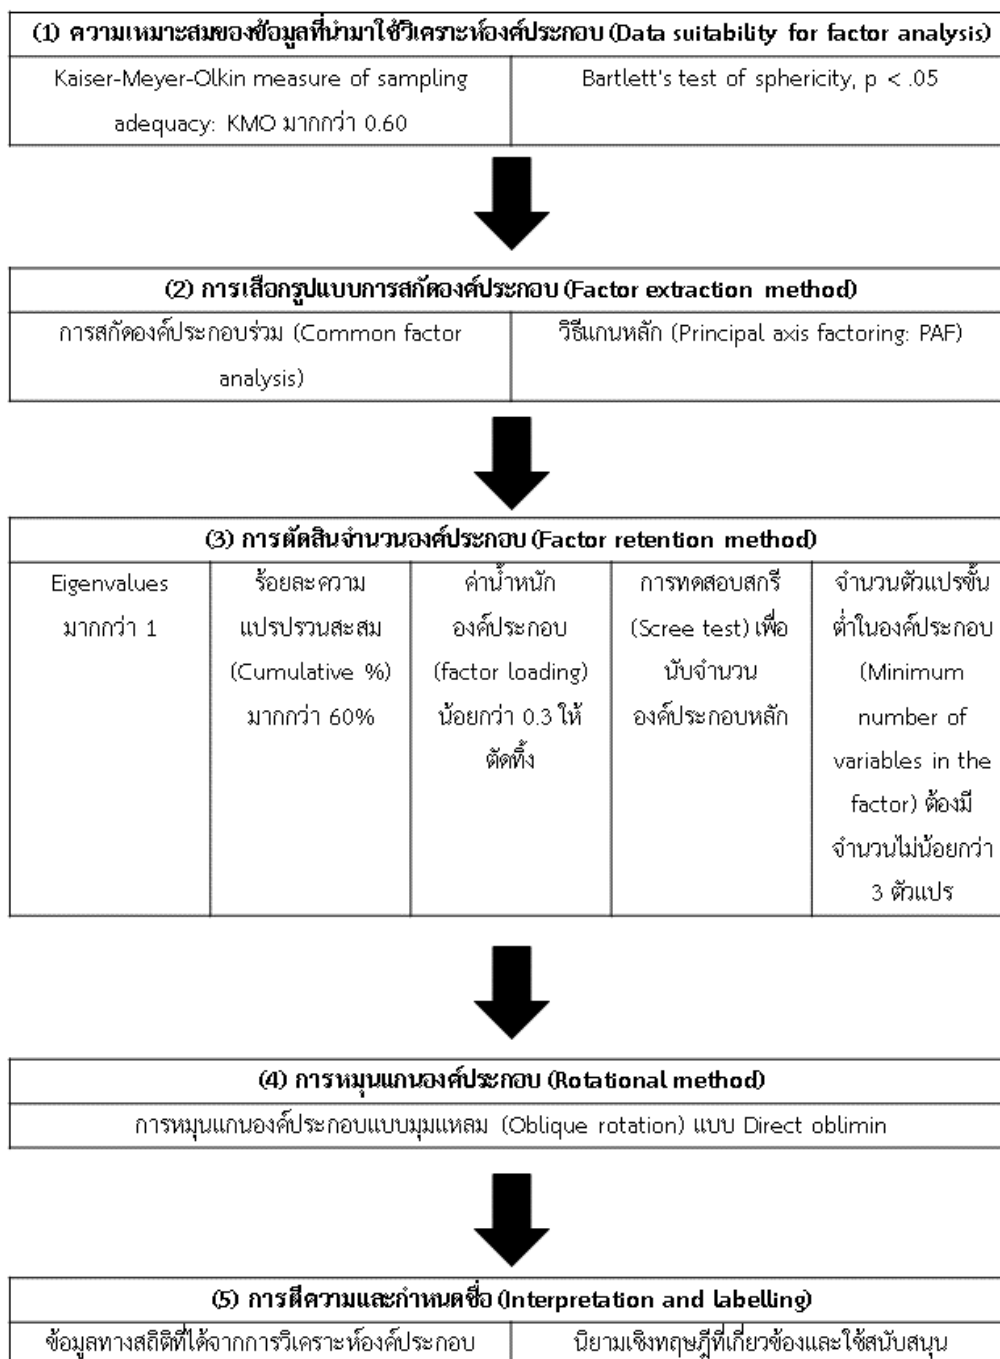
(1) ความเหมาะสมของข้อมูลที่นำมาใช้วิเคราะห์องค์ประกอบ (Data suitability for factor analysis)

| Kaiser-Meyer-Olkin measure of sampling adequacy: KMO มากกว่า 0.60 | Bartlett's test of sphericity, p < .05 |
|---|---|

(2) การเลือกรูปแบบการสกัดองค์ประกอบ (Factor extraction method)

| การสกัดองค์ประกอบร่วม (Common factor analysis) | วิธีแกนหลัก (Principal axis factoring: PAF) |
|---|---|

(3) การตัดสินจำนวนองค์ประกอบ (Factor retention method)

| Eigenvalues มากกว่า 1 | ร้อยละความแปรปรวนสะสม (Cumulative %) มากกว่า 60% | ค่าน้ำหนักองค์ประกอบ (factor loading) น้อยกว่า 0.3 ให้ตัดทิ้ง | การทดสอบสกรี (Scree test) เพื่อนับจำนวนองค์ประกอบหลัก | จำนวนตัวแปรขั้นต่ำในองค์ประกอบ (Minimum number of variables in the factor) ต้องมีจำนวนไม่น้อยกว่า 3 ตัวแปร |
|---|---|---|---|---|

(4) การหมุนแกนองค์ประกอบ (Rotational method)

การหมุนแกนองค์ประกอบแบบมุมแหลม (Oblique rotation) แบบ Direct oblimin

(5) การตีความและกำหนดชื่อ (Interpretation and labelling)

| ข้อมูลทางสถิติที่ได้จากการวิเคราะห์องค์ประกอบ | นิยามเชิงทฤษฎีที่เกี่ยวข้องและใช้สนับสนุน |
|---|---|